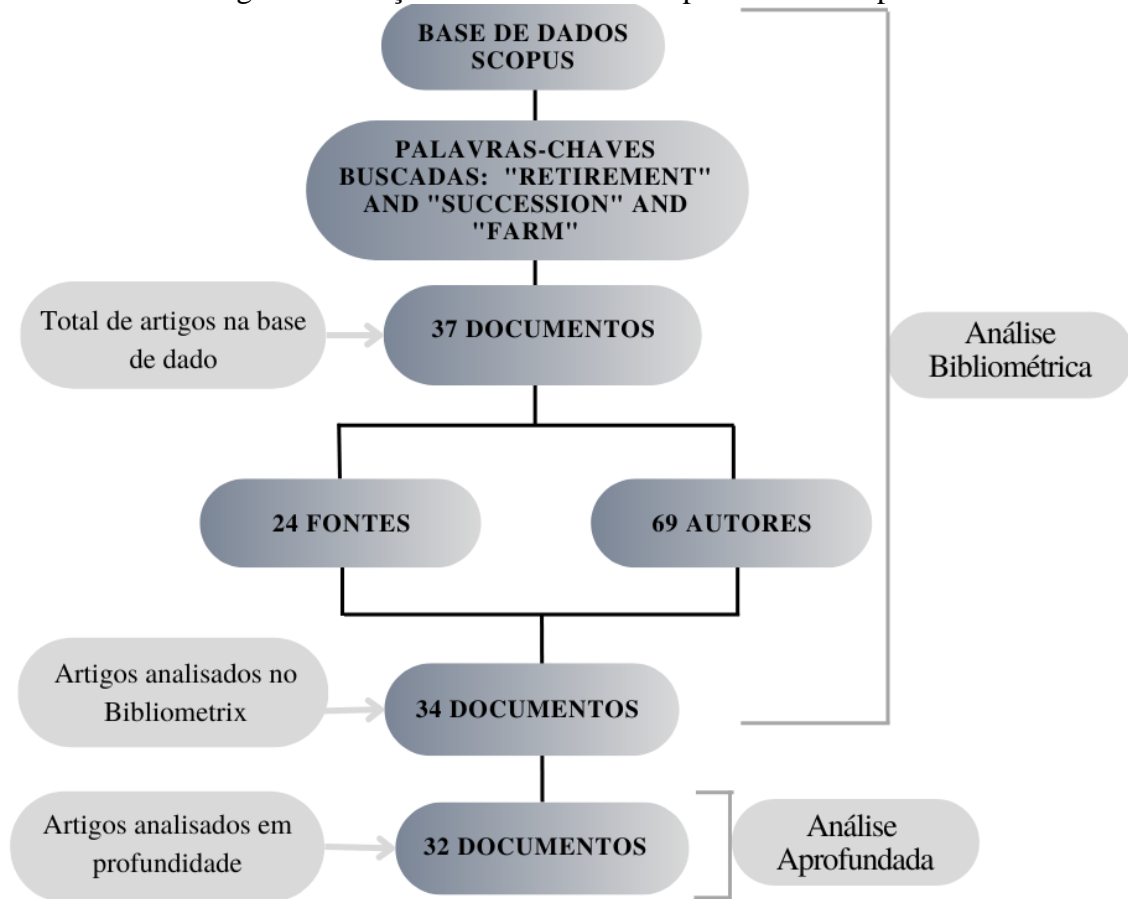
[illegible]

BASE DE DADOS SCOPUS

PALAVRAS-CHAVES BUSCADAS: "RETIREMENT" AND "SUCCESSION" AND "FARM"

Total de artigos na base de dado

37 DOCUMENTOS

Análise Bibliométrica

24 FONTES

69 AUTORES

Artigos analisados no Bibliometrix

34 DOCUMENTOS

Artigos analisados em profundidade

32 DOCUMENTOS

Análise Aprofundada